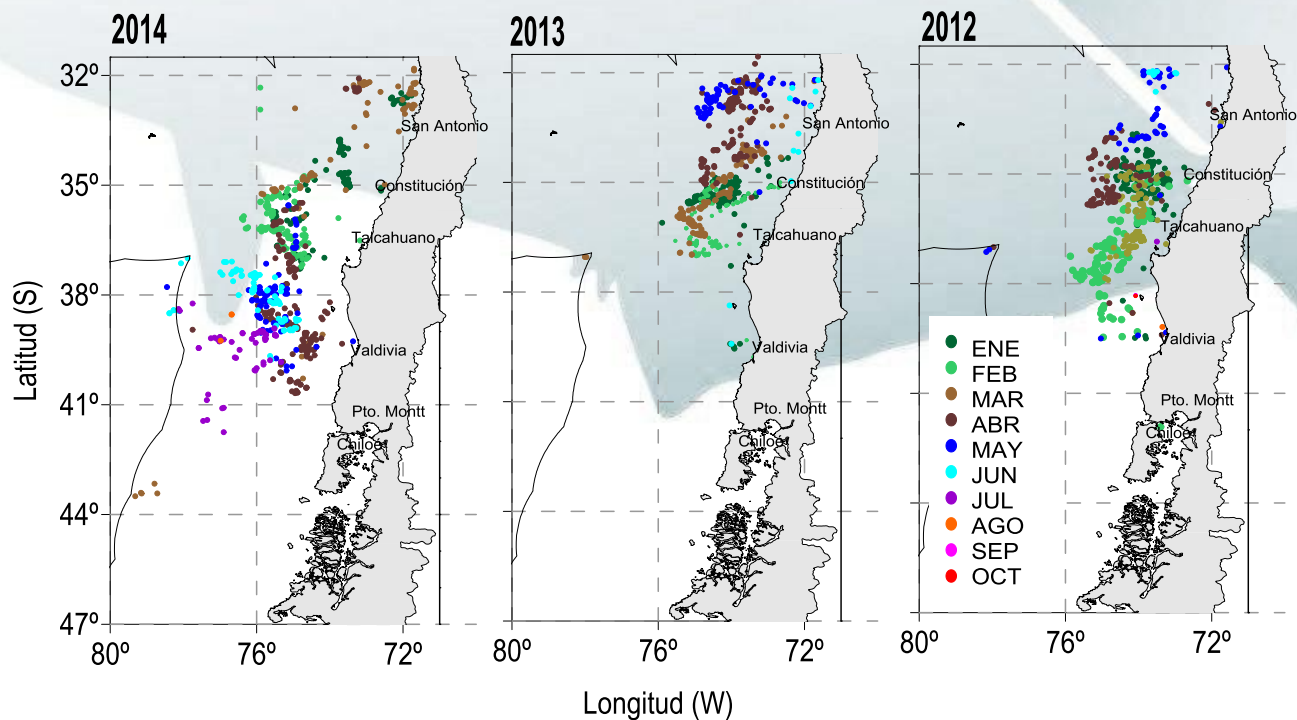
2014

32º
35º
38º
41º
44º
47º

San Antonio
Constitución
Talcahuano
Valdivia
Pto. Montt
Chiloé

80º
76º
72º

2013

San Antonio
Constitución
Talcahuano
Valdivia
Pto. Montt
Chiloé

80º
76º
72º

2012

San Antonio
Constitución
Talcahuano
Valdivia
Pto. Montt
Chiloé

ENE
FEB
MAR
ABR
MAY
JUN
JUL
AGO
SEP
OCT

80º
76º
72º

Latitud (S)

Longitud (W)